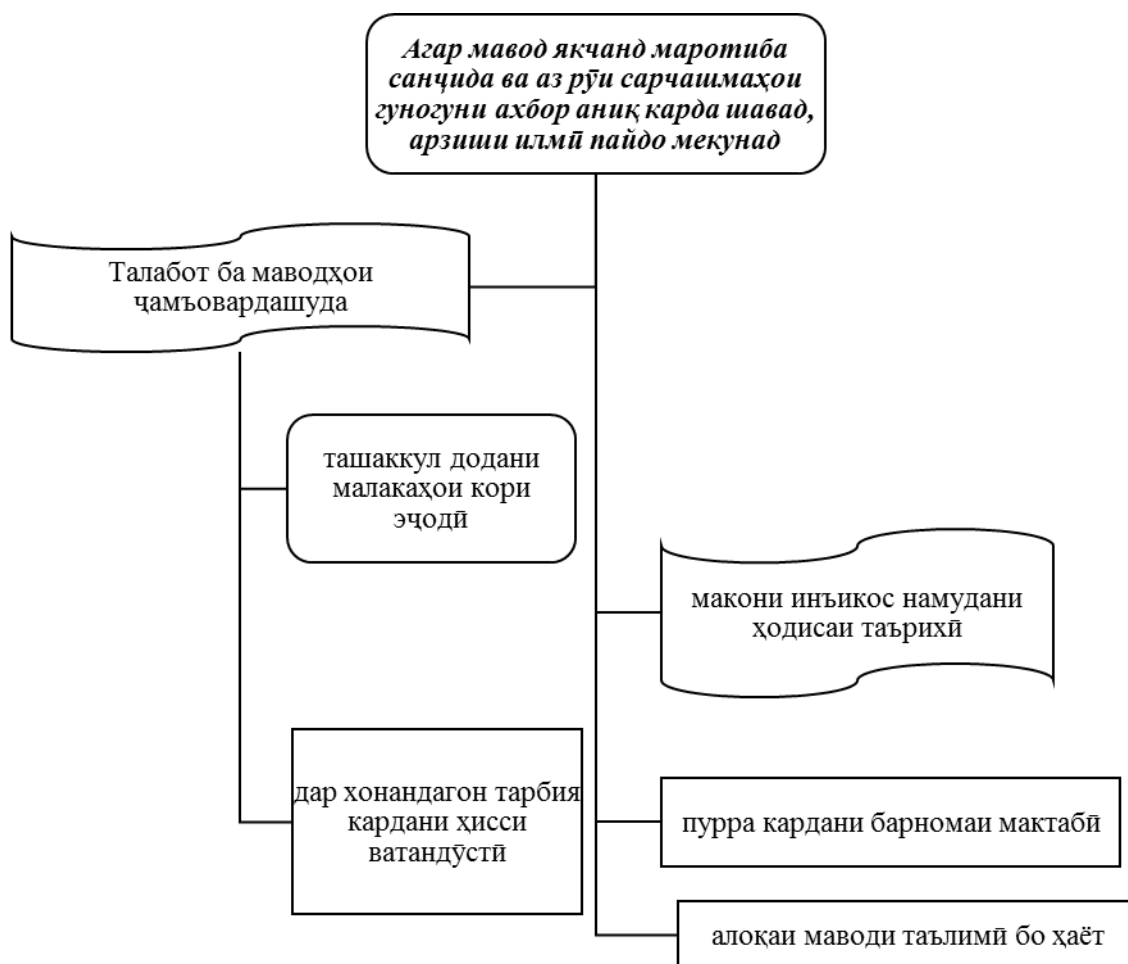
Агар мавод якчанд маротиба санҷида ва аз рӯи сарчашмаҳои гуногуни ахбор аниқ карда шавад, арзиши илмӣ пайдо мекунад

Талабот ба маводҳои ҷамъовардашуда

ташаккул додани малакаҳои кори эҷодӣ

макони инъикос намудани ҳодисаи таърихӣ

дар хонандагон тарбия кардани ҳисси ватандӯстӣ

пурра кардани барномаи мактабӣ

алоқаи маводи таълимӣ бо ҳаёт